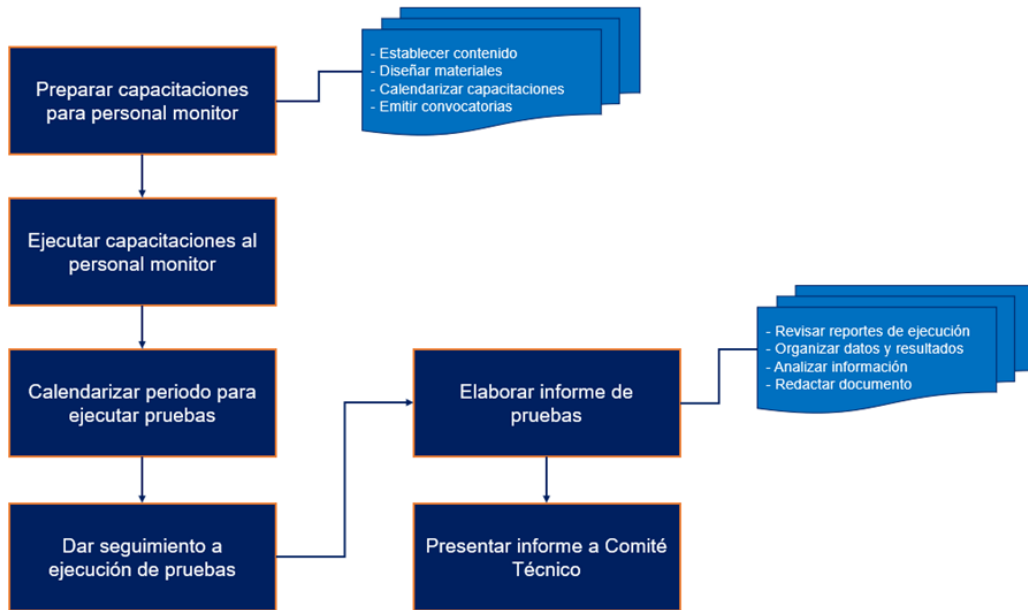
Preparar capacitaciones para personal monitor

- Establecer contenido
- Diseñar materiales
- Calendarizar capacitaciones
- Emitir convocatorias

Ejecutar capacitaciones al personal monitor

Calendarizar periodo para ejecutar pruebas

Dar seguimiento a ejecución de pruebas

Elaborar informe de pruebas

- Revisar reportes de ejecución
- Organizar datos y resultados
- Analizar información
- Redactar documento

Presentar informe a Comité Técnico